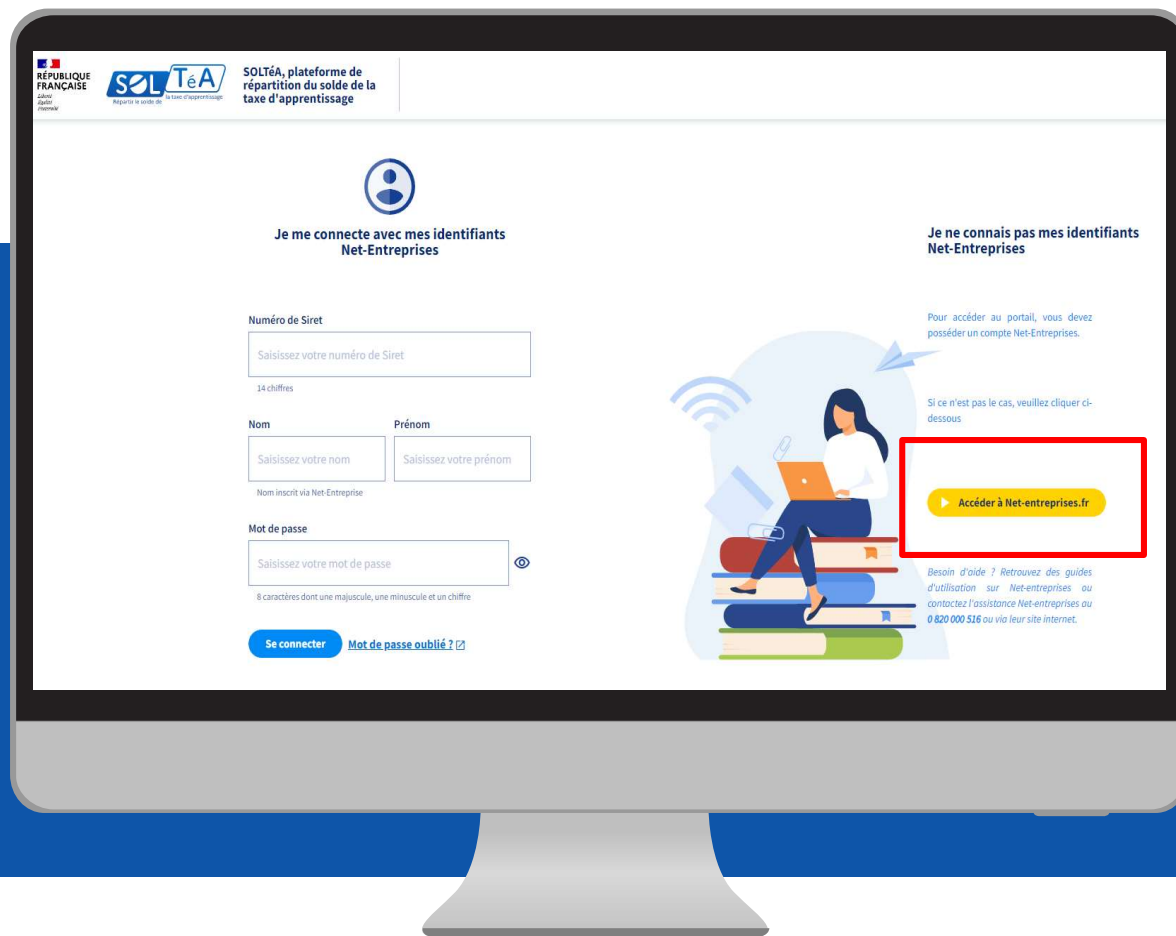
RÉPUBLIQUE FRANÇAISE
Liberté Égalité Fraternité

SOLTéA
Répartir le solde de la taxe d'apprentissage

SOLTéA, plateforme de répartition du solde de la taxe d'apprentissage

Je me connecte avec mes identifiants Net-Entreprises

Numéro de Siret
Saisissez votre numéro de Siret
14 chiffres

Nom
Saisissez votre nom
Nom inscrit via Net-Entreprise

Prénom
Saisissez votre prénom

Mot de passe
Saisissez votre mot de passe
8 caractères dont une majuscule, une minuscule et un chiffre

Se connecter
Mot de passe oublié ?

Je ne connais pas mes identifiants Net-Entreprises

Pour accéder au portail, vous devez posséder un compte Net-Entreprises.

Si ce n'est pas le cas, veuillez cliquer ci-dessous

Accéder à Net-entreprises.fr

Besoin d'aide ? Retrouvez des guides d'utilisation sur Net-entreprises ou contactez l'assistance Net-entreprises au 0 820 000 516 ou via leur site internet.